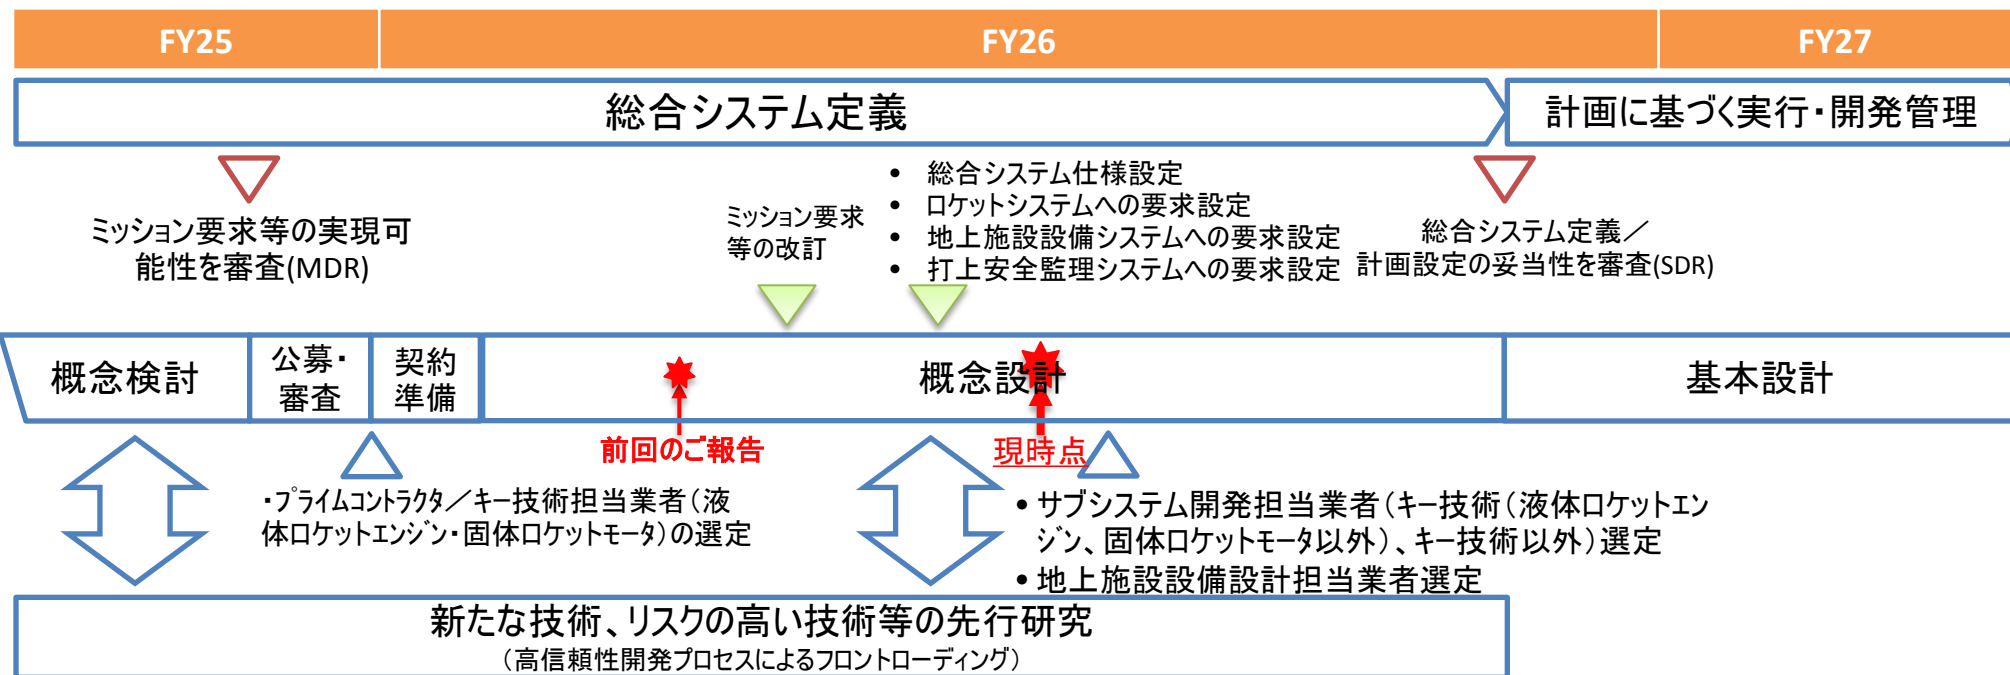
FY25

FY26

FY27

総合システム定義

計画に基づく実行・開発管理

ミッション要求等の実現可能性を審査(MDR)

ミッション要求等の改訂

• 総合システム仕様設定
• ロケットシステムへの要求設定
• 地上施設設備システムへの要求設定
• 打上安全監理システムへの要求設定

総合システム定義／計画設定の妥当性を審査(SDR)

概念検討

公募・審査

契約準備

概念設計

基本設計

前回のご報告

現時点

・プライムコントラクタ／キー技術担当業者(液体ロケットエンジン・固体ロケットモータ)の選定

• サブシステム開発担当業者(キー技術(液体ロケットエンジン、固体ロケットモータ以外)、キー技術以外)選定
• 地上施設設備設計担当業者選定

新たな技術、リスクの高い技術等の先行研究
(高信頼性開発プロセスによるフロントローディング)